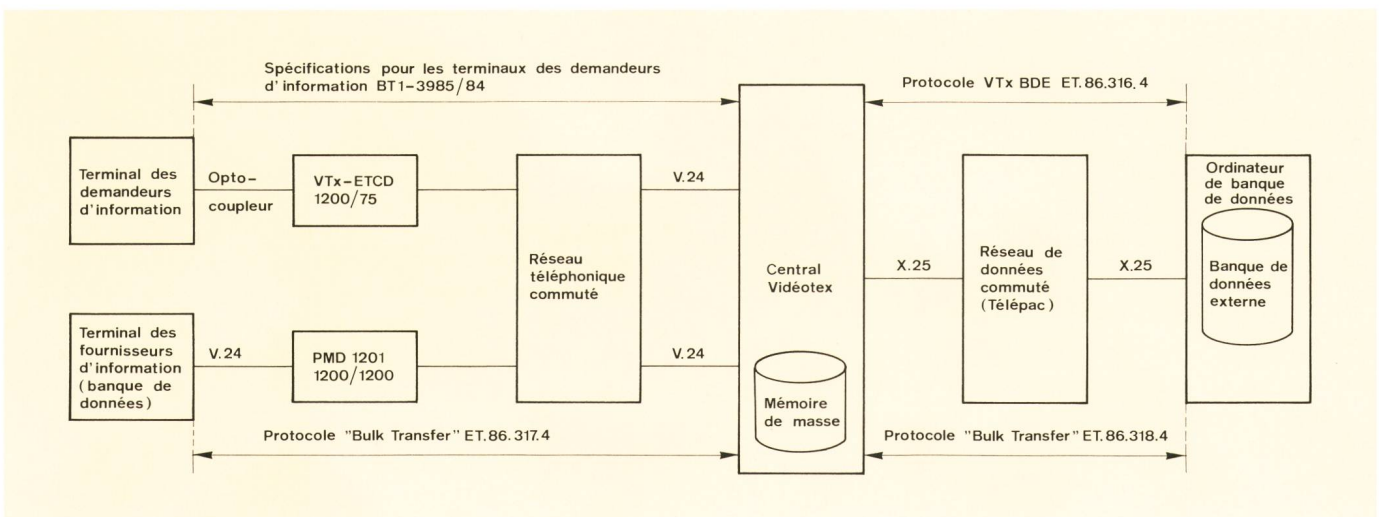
Spécifications pour les terminaux des demandeurs d' information BT1-3985/84

Protocole VTx BDE ET. 86. 316. 4

Terminal des demandeurs d'information

Opto-coupleur

VTx-ETCD 1200/75

V. 24

Réseau téléphonique commuté

Central Vidéotex

X. 25

Réseau de données commuté (Télépac)

X. 25

Ordinateur de banque de données

Banque de données externe

Terminal des fournisseurs d'information (banque de données)

V. 24

PMD 1201 1200/1200

V. 24

Mémoire de masse

Protocole "Bulk Transfer" ET. 86. 317. 4

Protocole "Bulk Transfer" ET. 86. 318. 4